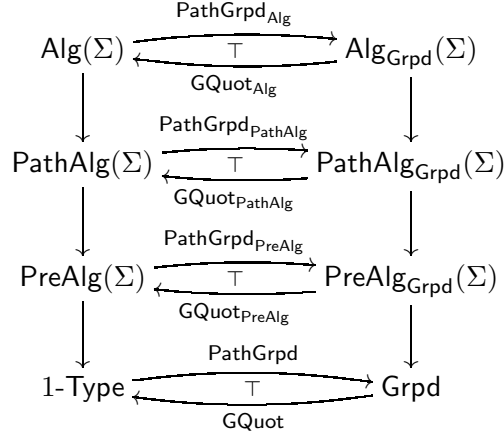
$\mathsf{Alg}(\Sigma)$ $\xrightarrow{\mathsf{PathGrpd}_{\mathsf{Alg}}}$ $\top$ $\xleftarrow{\mathsf{GQuot}_{\mathsf{Alg}}}$ $\mathsf{Alg}_{\mathsf{Grpd}}(\Sigma)$

$\mathsf{PathAlg}(\Sigma)$ $\xrightarrow{\mathsf{PathGrpd}_{\mathsf{PathAlg}}}$ $\top$ $\xleftarrow{\mathsf{GQuot}_{\mathsf{PathAlg}}}$ $\mathsf{PathAlg}_{\mathsf{Grpd}}(\Sigma)$

$\mathsf{PreAlg}(\Sigma)$ $\xrightarrow{\mathsf{PathGrpd}_{\mathsf{PreAlg}}}$ $\top$ $\xleftarrow{\mathsf{GQuot}_{\mathsf{PreAlg}}}$ $\mathsf{PreAlg}_{\mathsf{Grpd}}(\Sigma)$

$1\text{-}\mathsf{Type}$ $\xrightarrow{\mathsf{PathGrpd}}$ $\top$ $\xleftarrow{\mathsf{GQuot}}$ $\mathsf{Grpd}$